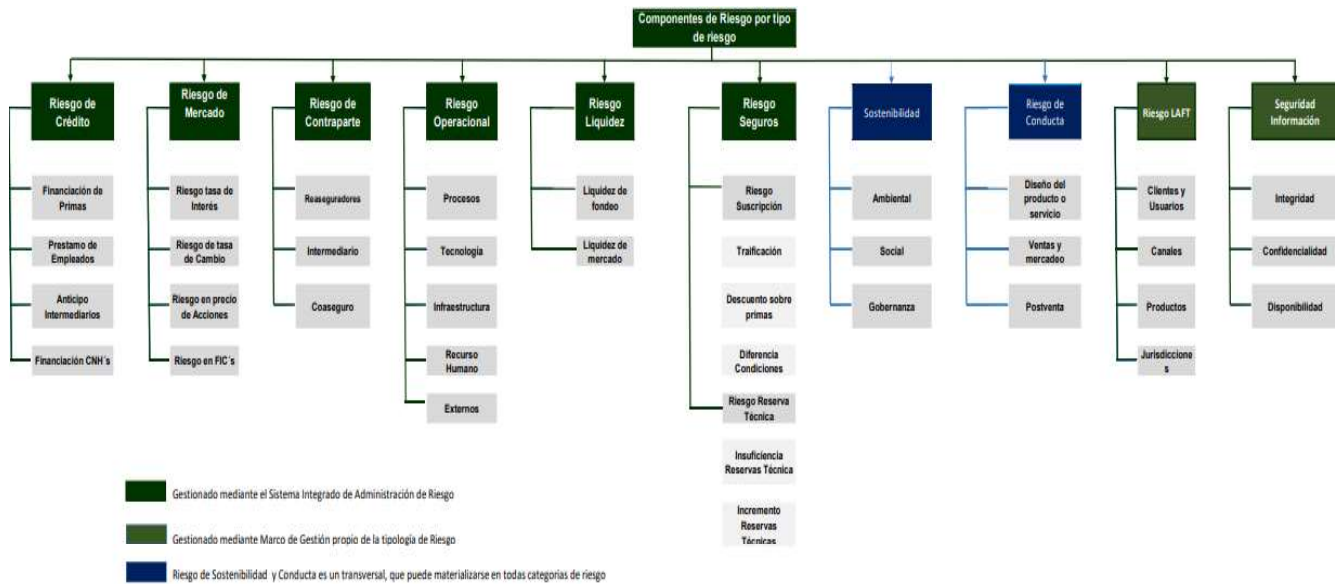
Componentes de Riesgo por tipo de riesgo

Riesgo de Crédito
Financiación de Primas
Prestamo de Empleados
Anticipo Intermediarios
Financiación CNH´s

Riesgo de Mercado
Riesgo tasa de Interés
Riesgo de tasa de Cambio
Riesgo en precio de Acciones
Riesgo en FIC´s

Riesgo de Contraparte
Reaseguradores
Intermediario
Coaseguro

Riesgo Operacional
Procesos
Tecnología
Infraestructura
Recurso Humano
Externos

Riesgo Liquidez
Liquidez de fondeo
Liquidez de mercado

Riesgo Seguros
Riesgo Suscripción
Traificación
Descuento sobre primas
Diferencia Condiciones
Riesgo Reserva Técnica
Insuficiencia Reservas Técnica
Incremento Reservas Técnicas

Sostenibilidad
Ambiental
Social
Gobernanza

Riesgo de Conducta
Diseño del producto o servicio
Ventas y mercadeo
Postventa

Riesgo LAFT
Clientes y Usuarios
Canales
Productos
Jurisdicciones

Seguridad Información
Integridad
Confidencialidad
Disponibilidad

Gestionado mediante el Sistema Integrado de Administración de Riesgo

Gestionado mediante Marco de Gestión propio de la tipología de Riesgo

Riesgo de Sostenibilidad y Conducta es un transversal, que puede materializarse en todas categorias de riesgo